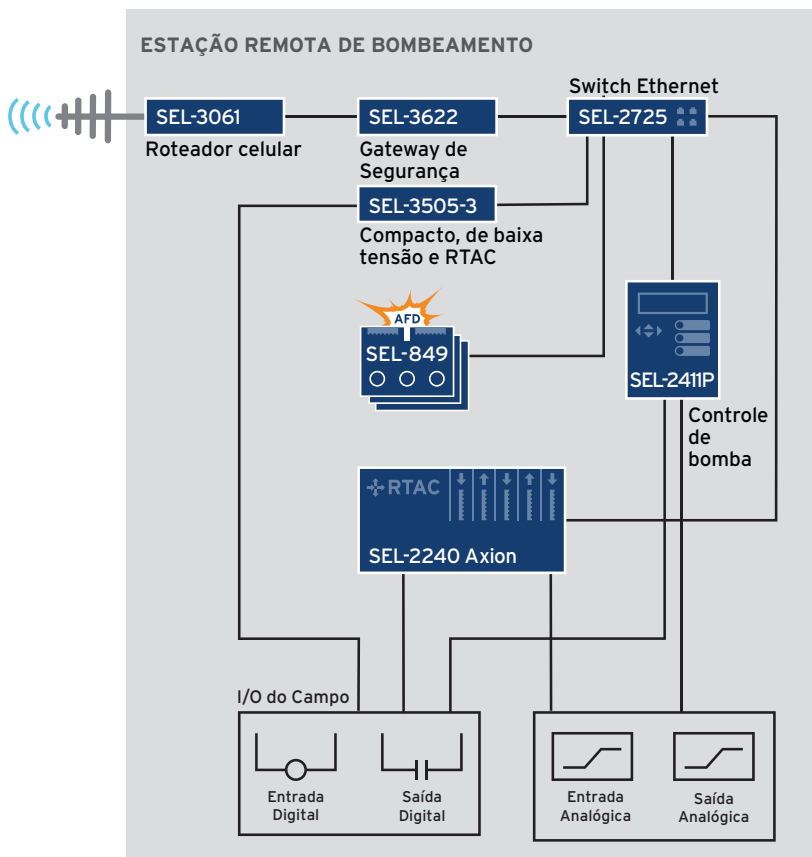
ESTAÇÃO REMOTA DE BOMBEAMENTO

SEL-3061
Roteador celular

SEL-3622
Gateway de Segurança

Switch Ethernet
SEL-2725

SEL-3505-3
Compacto, de baixa tensão e RTAC

AFD
SEL-849

SEL-2411P
Controle de bomba

RTAC
SEL-2240 Axion

I/O do Campo

Entrada Digital

Saída Digital

Entrada Analógica

Saída Analógica